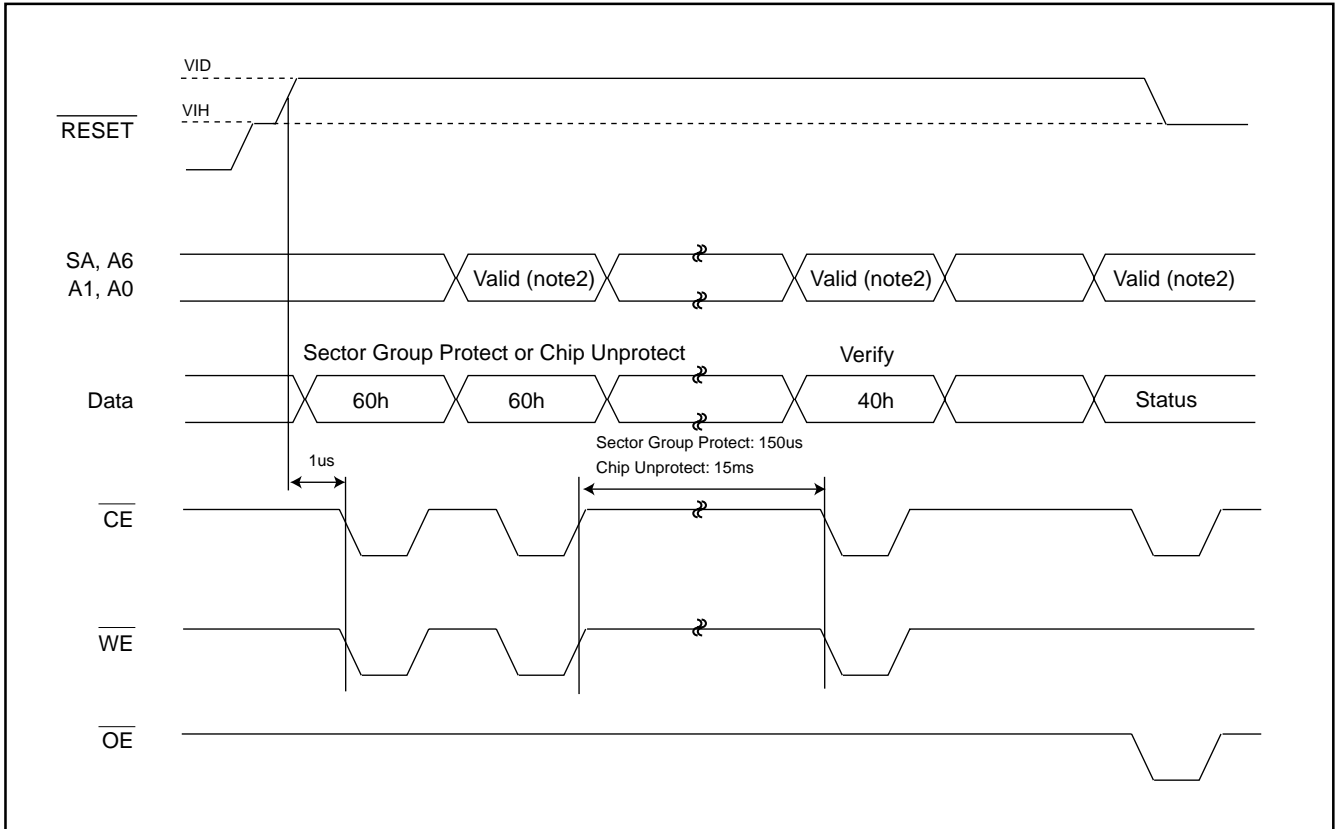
VID

VIH

$\overline{RESET}$

SA, A6
A1, A0

Valid (note2)

Valid (note2)

Valid (note2)

Sector Group Protect or Chip Unprotect

Verify

Data

60h

60h

40h

Status

Sector Group Protect: 150us
Chip Unprotect: 15ms

1us

$\overline{CE}$

$\overline{WE}$

$\overline{OE}$